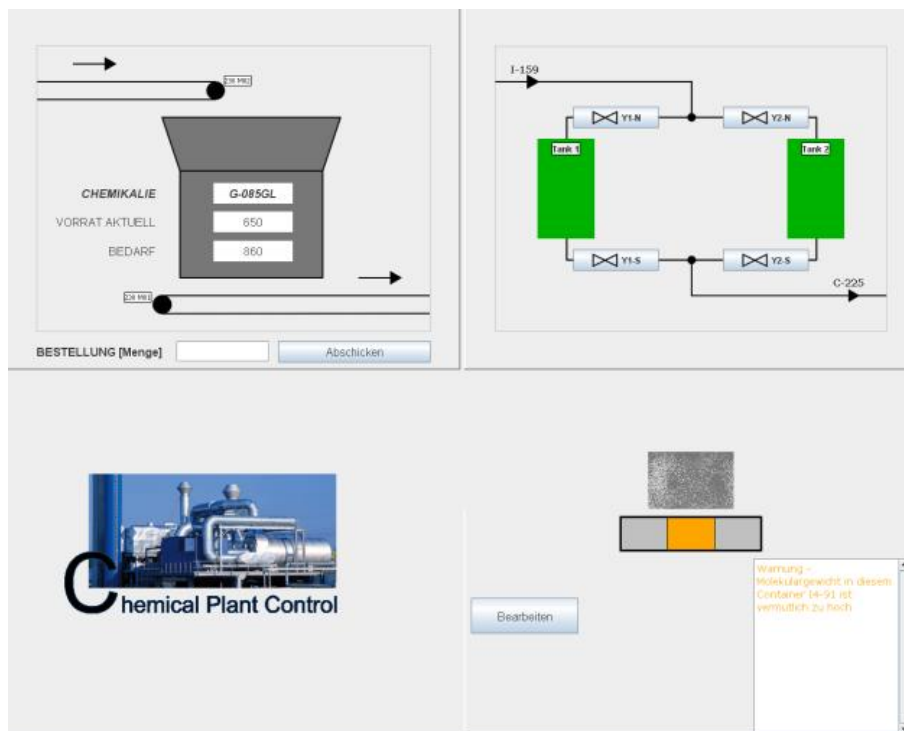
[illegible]

CHEMIKALIE G-085GL

VORRAT AKTUELL 650

BEDARF 860

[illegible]

BESTELLUNG [Menge] Abschicken

I-159

Y1-N

Y2-N

Tank 1

Tank 2

Y1-S

Y2-S

C-225

Chemical Plant Control

Bearbeiten

Warnung - Molekulargewicht in diesem Container I4-91 ist vermutlich zu hoch